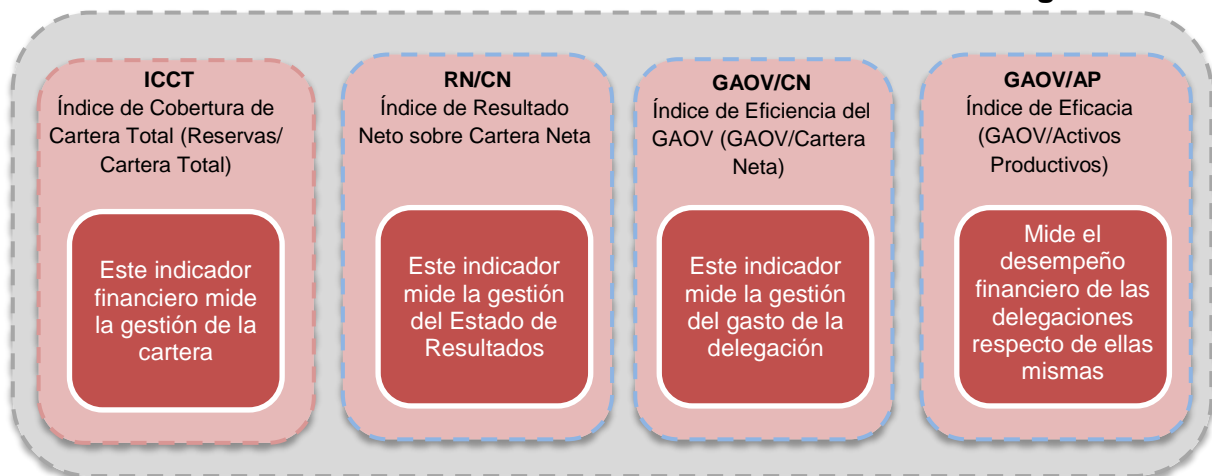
ICCT
Índice de Cobertura de Cartera Total (Reservas/ Cartera Total)

Este indicador financiero mide la gestión de la cartera

RN/CN
Índice de Resultado Neto sobre Cartera Neta

Este indicador mide la gestión del Estado de Resultados

GAOV/CN
Índice de Eficiencia del GAOV (GAOV/Cartera Neta)

Este indicador mide la gestión del gasto de la delegación

GAOV/AP
Índice de Eficacia (GAOV/Activos Productivos)

Mide el desempeño financiero de las delegaciones respecto de ellas mismas